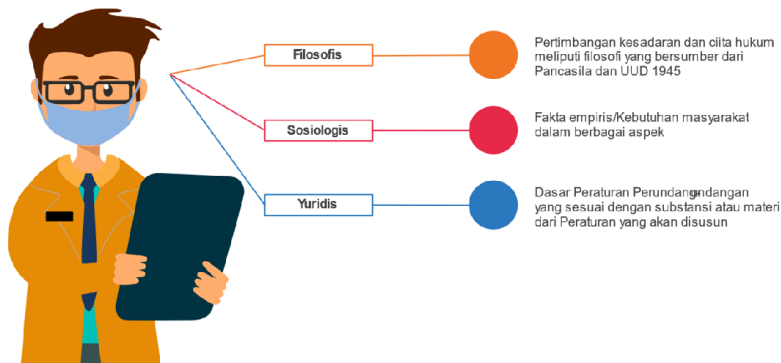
Filosofis

Pertimbangan kesadaran dan cita hukum meliputi filosofi yang bersumber dari Pancasila dan UUD 1945

Sosiologis

Fakta empiris/Kebutuhan masyarakat dalam berbagai aspek

Yuridis

Dasar Peraturan Perundangundangan yang sesuai dengan substansi atau materi dari Peraturan yang akan disusun